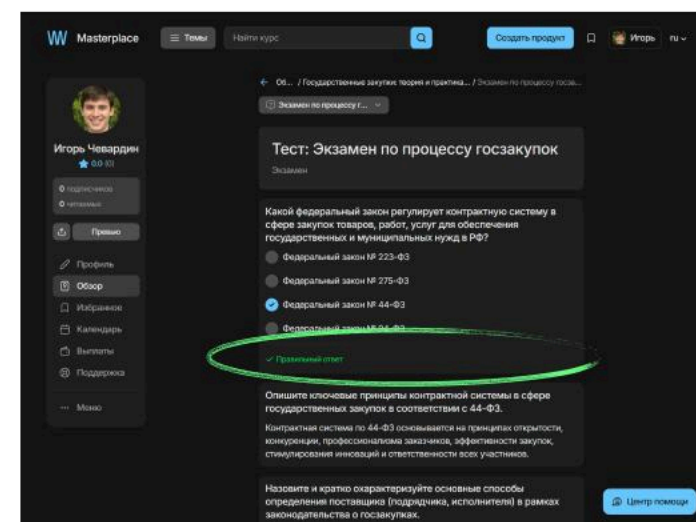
Masterplace

Темы

Найти курс

Создать продукт

Игорь

ru

Игорь Чевардин

0.0 (0)

0 подписчиков

0 читаемых

Превью

Профиль

Обзор

Избранное

Календарь

Выплаты

Поддержка

Меню

Об... / Государственные закупки: теория и практика... / Экзамен по процессу госза...

Экзамен по процессу г...

Тест: Экзамен по процессу госзакупок

Экзамен

Какой федеральный закон регулирует контрактную систему в сфере закупок товаров, работ, услуг для обеспечения государственных и муниципальных нужд в РФ?

Федеральный закон № 223-ФЗ

Федеральный закон № 275-ФЗ

Федеральный закон № 44-ФЗ

Федеральный закон № 94-ФЗ

Правильный ответ

Опишите ключевые принципы контрактной системы в сфере государственных закупок в соответствии с 44-ФЗ.

Контрактная система по 44-ФЗ основывается на принципах открытости, конкуренции, профессионализма заказчиков, эффективности закупок, стимулирования инноваций и ответственности всех участников.

Назовите и кратко охарактеризуйте основные способы определения поставщика (подрядчика, исполнителя) в рамках законодательства о госзакупках.

Центр помощи